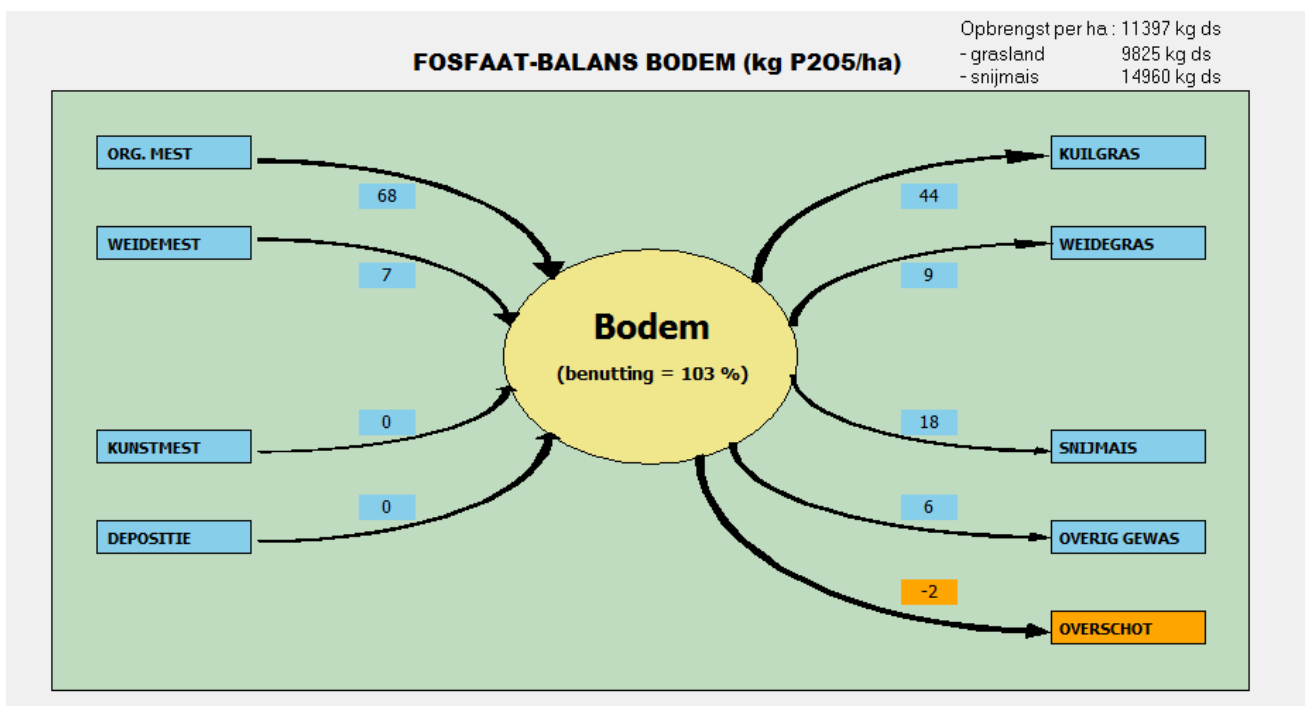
Opbrengst per ha : 11397 kg ds
- grasland 9825 kg ds
- snijmais 14960 kg ds

FOSFAAT-BALANS BODEM (kg P2O5/ha)

ORG. MEST
68
WEIDEMEST
7
KUNSTMEST
0
DEPOSITIE
0

Bodem
(benutting = 103 %)

KUILGRAS
44
WEIDEGRAS
9
18
SNIJMAIS
6
OVERIG GEWAS
-2
OVERSCHOT